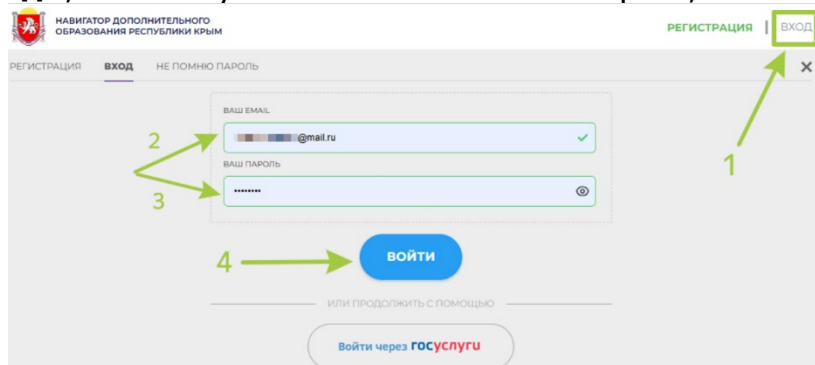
НАВИГАТОР ДОПОЛНИТЕЛЬНОГО ОБРАЗОВАНИЯ РЕСПУБЛИКИ КРЫМ

РЕГИСТРАЦИЯ | ВХОД

РЕГИСТРАЦИЯ ВХОД НЕ ПОМНЮ ПАРОЛЬ

ВАШ EMAIL

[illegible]@mail.ru

ВАШ ПАРОЛЬ

••••••••

2

3

1

4

ВОЙТИ

ИЛИ ПРОДОЛЖИТЬ С ПОМОЩЬЮ

Войти через госуслуги